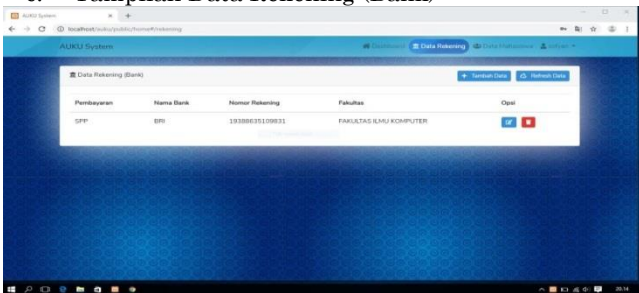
Tampilan Data Rekening (Bank)

AUKU System

localhost/auku/public/home#/rekening

AUKU System

Dashboard Data Rekening Data Mahasiswa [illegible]

Data Rekening (Bank)

Tambah Data Refresh Data

| Pembayaran | Nama Bank | Nomor Rekening | Fakultas | Opsi |
|---|---|---|---|---|
| SPP | BRI | 19388635109831 | FAKULTAS ILMU KOMPUTER | |

20:14